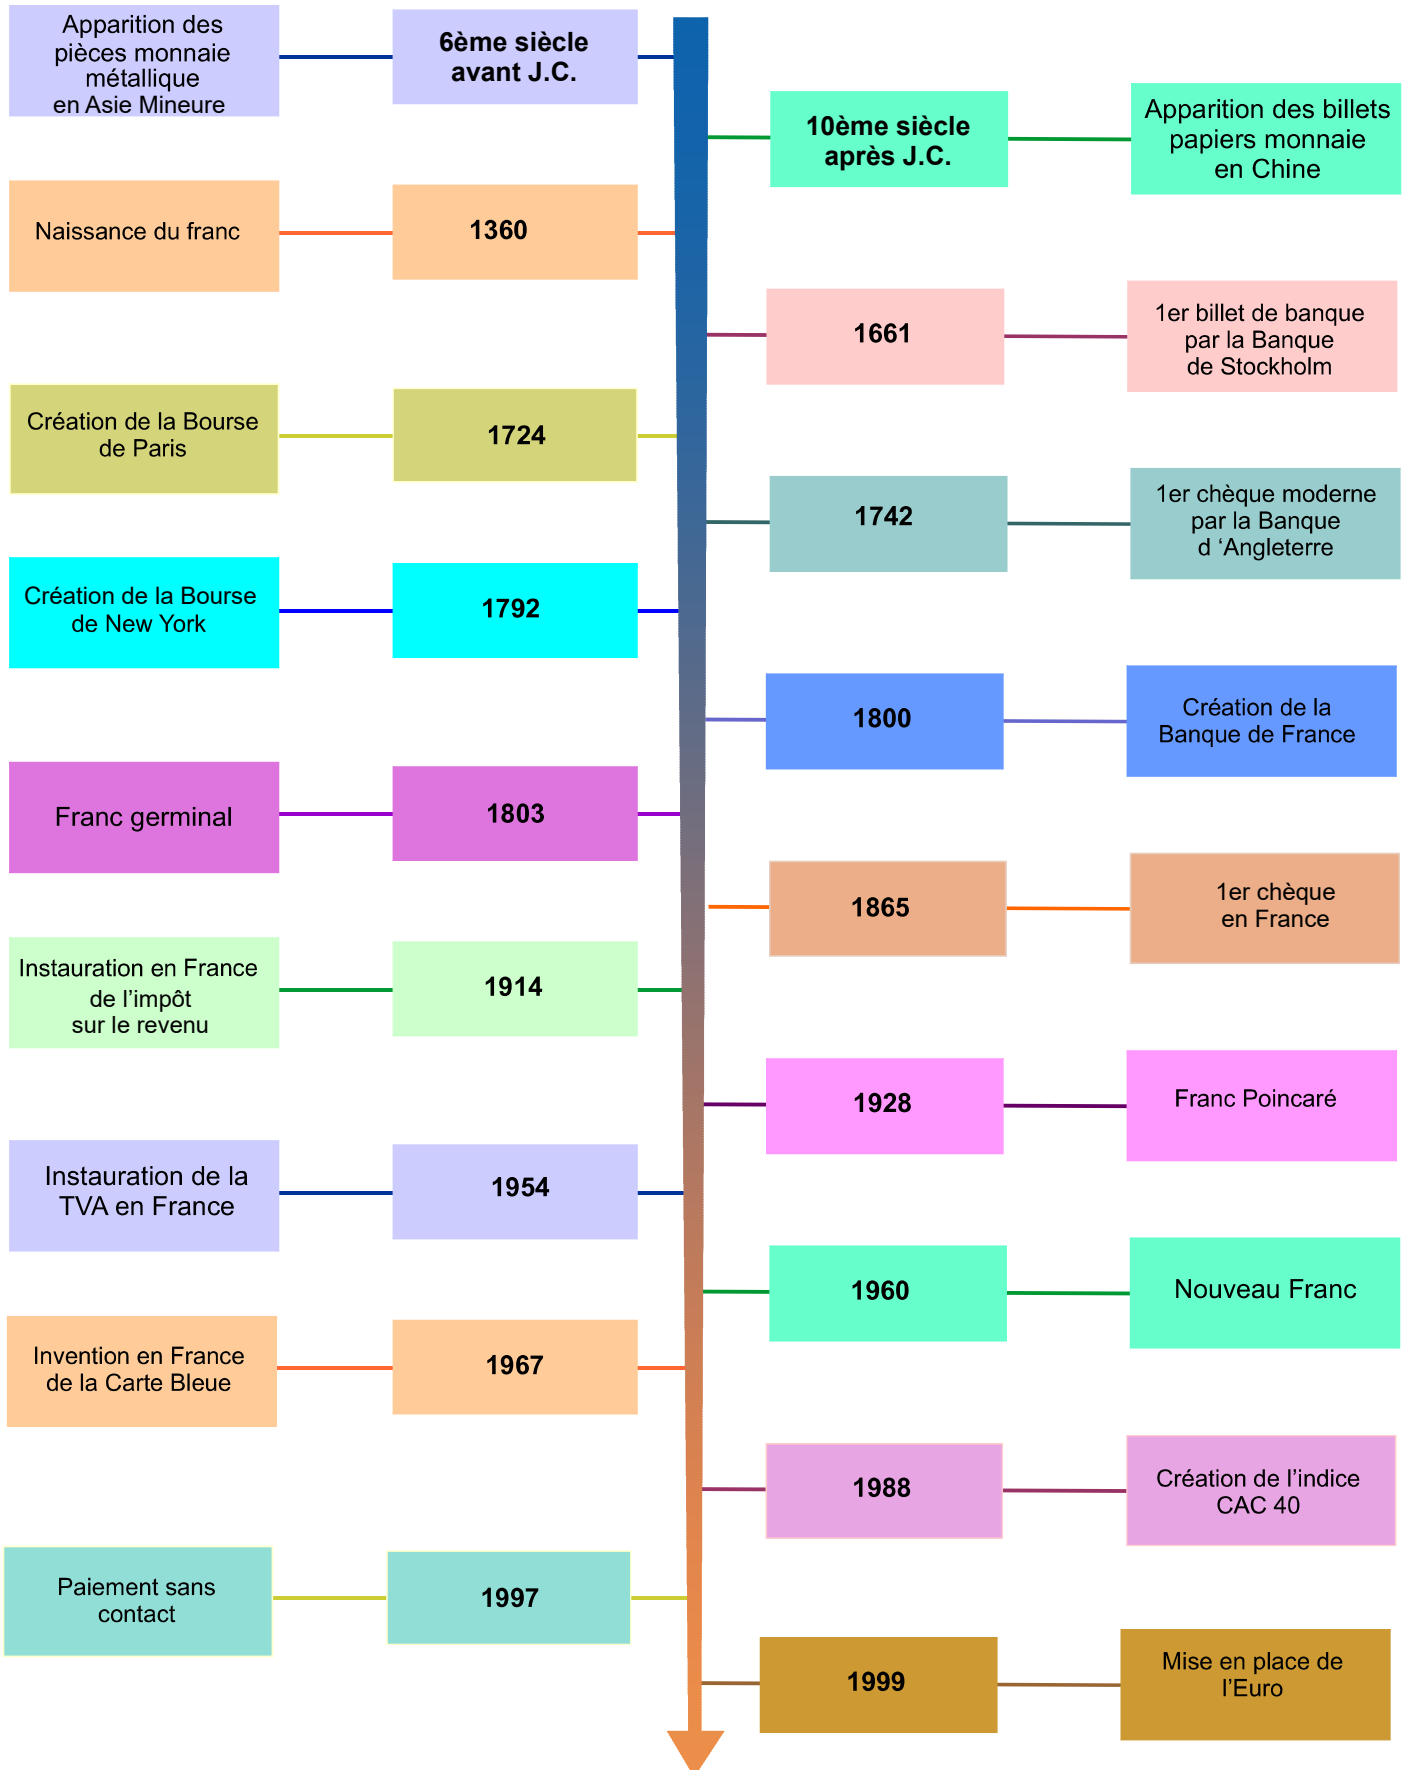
Apparition des pièces monnaie métallique en Asie Mineure

6ème siècle avant J.C.

10ème siècle après J.C.

Apparition des billets papiers monnaie en Chine

Naissance du franc

1360

1661

1er billet de banque par la Banque de Stockholm

Création de la Bourse de Paris

1724

1742

1er chèque moderne par la Banque d ‘Angleterre

Création de la Bourse de New York

1792

1800

Création de la Banque de France

Franc germinal

1803

1865

1er chèque en France

Instauration en France de l’impôt sur le revenu

1914

1928

Franc Poincaré

Instauration de la TVA en France

1954

1960

Nouveau Franc

Invention en France de la Carte Bleue

1967

1988

Création de l’indice CAC 40

Paiement sans contact

1997

1999

Mise en place de l’Euro